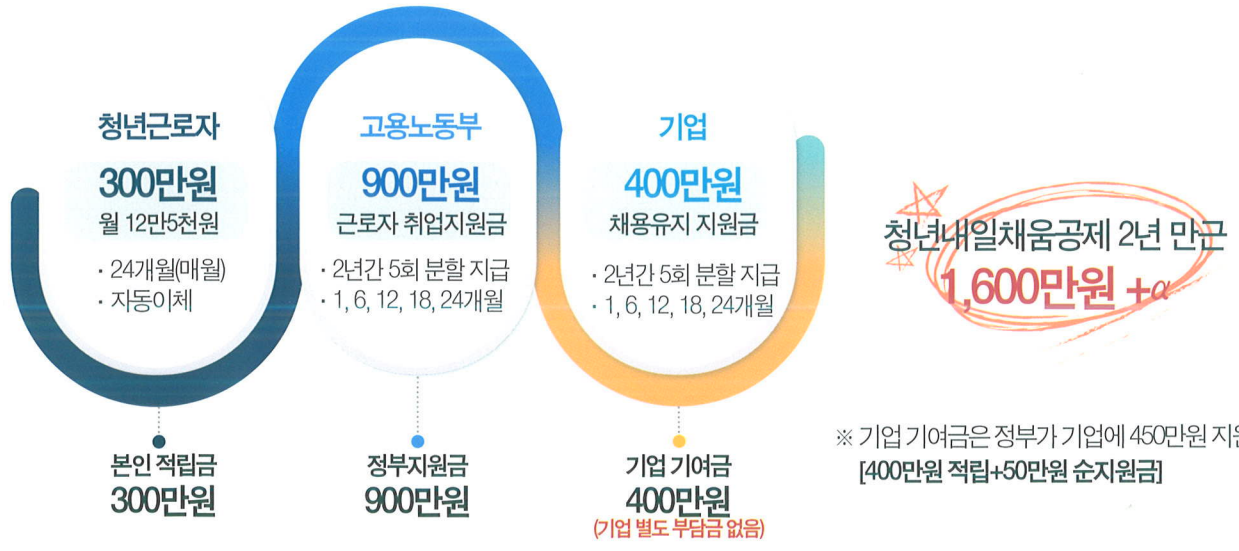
청년근로자
300만원
월 12만5천원
· 24개월(매월)
· 자동이체

고용노동부
900만원
근로자 취업지원금
· 2년간 5회 분할 지급
· 1, 6, 12, 18, 24개월

기업
400만원
채용유지 지원금
· 2년간 5회 분할 지급
· 1, 6, 12, 18, 24개월

청년내일채움공제 2년 만근
1,600만원 +α

본인 적립금
300만원

정부지원금
900만원

기업 기여금
400만원
(기업 별도 부담금 없음)

※ 기업 기여금은 정부가 기업에 450만원 지원
[400만원 적립+50만원 순지원금]